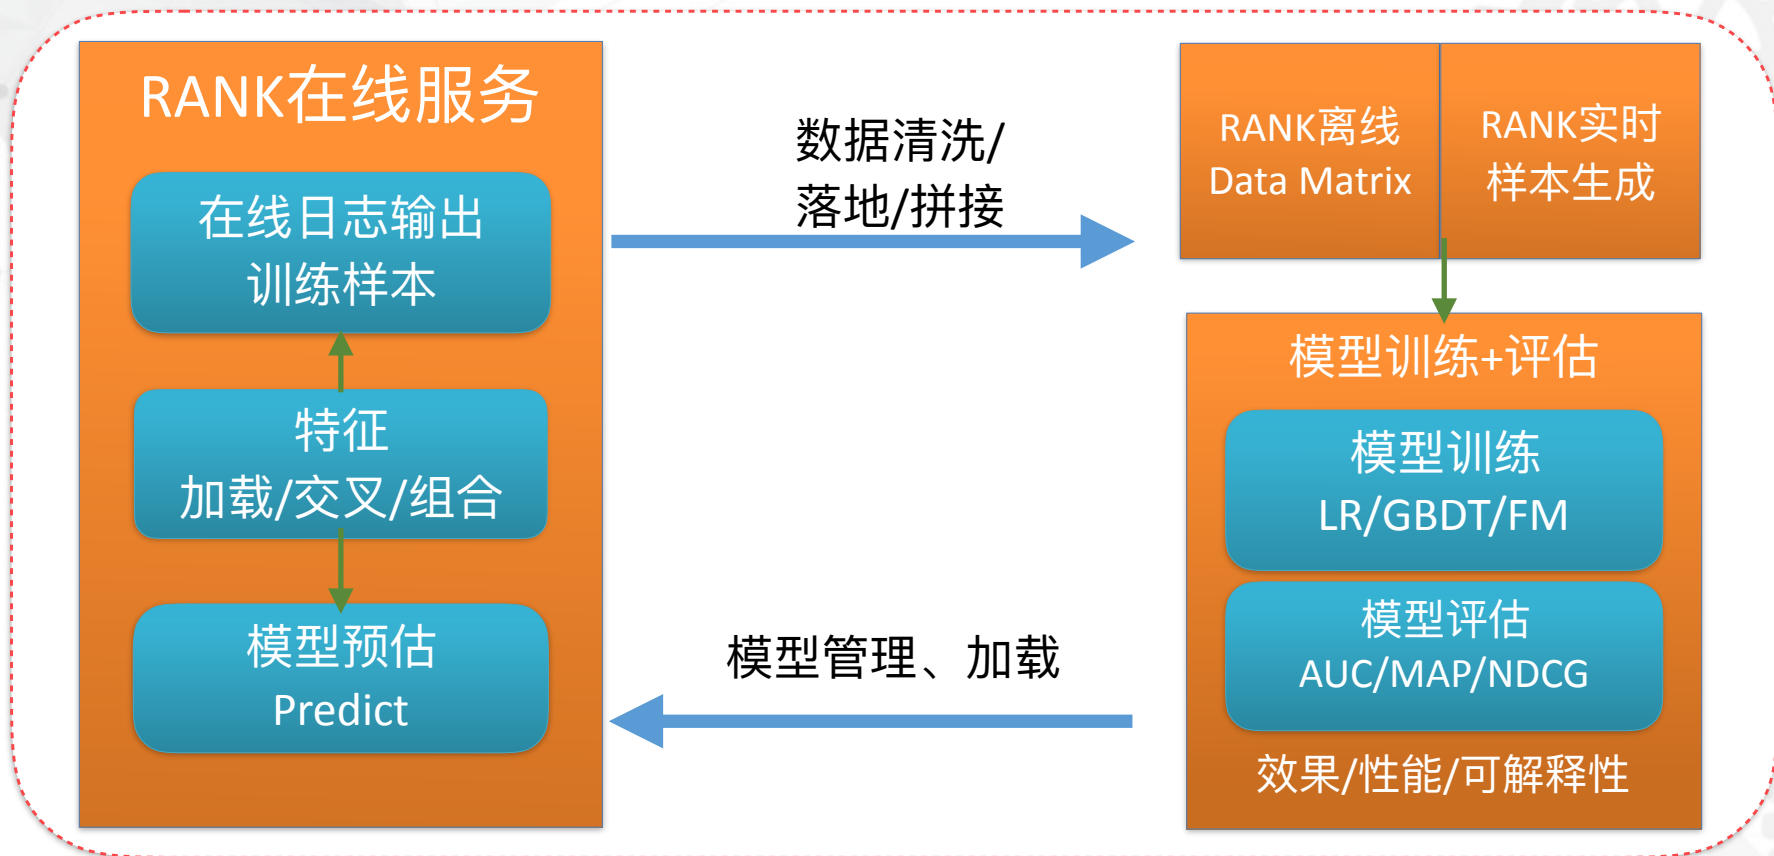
RANK在线服务

在线日志输出
训练样本

特征
加载/交叉/组合

模型预估
Predict

数据清洗/
落地/拼接

模型管理、加载

RANK离线
Data Matrix

RANK实时
样本生成

模型训练+评估

模型训练
LR/GBDT/FM

模型评估
AUC/MAP/NDCG

效果/性能/可解释性